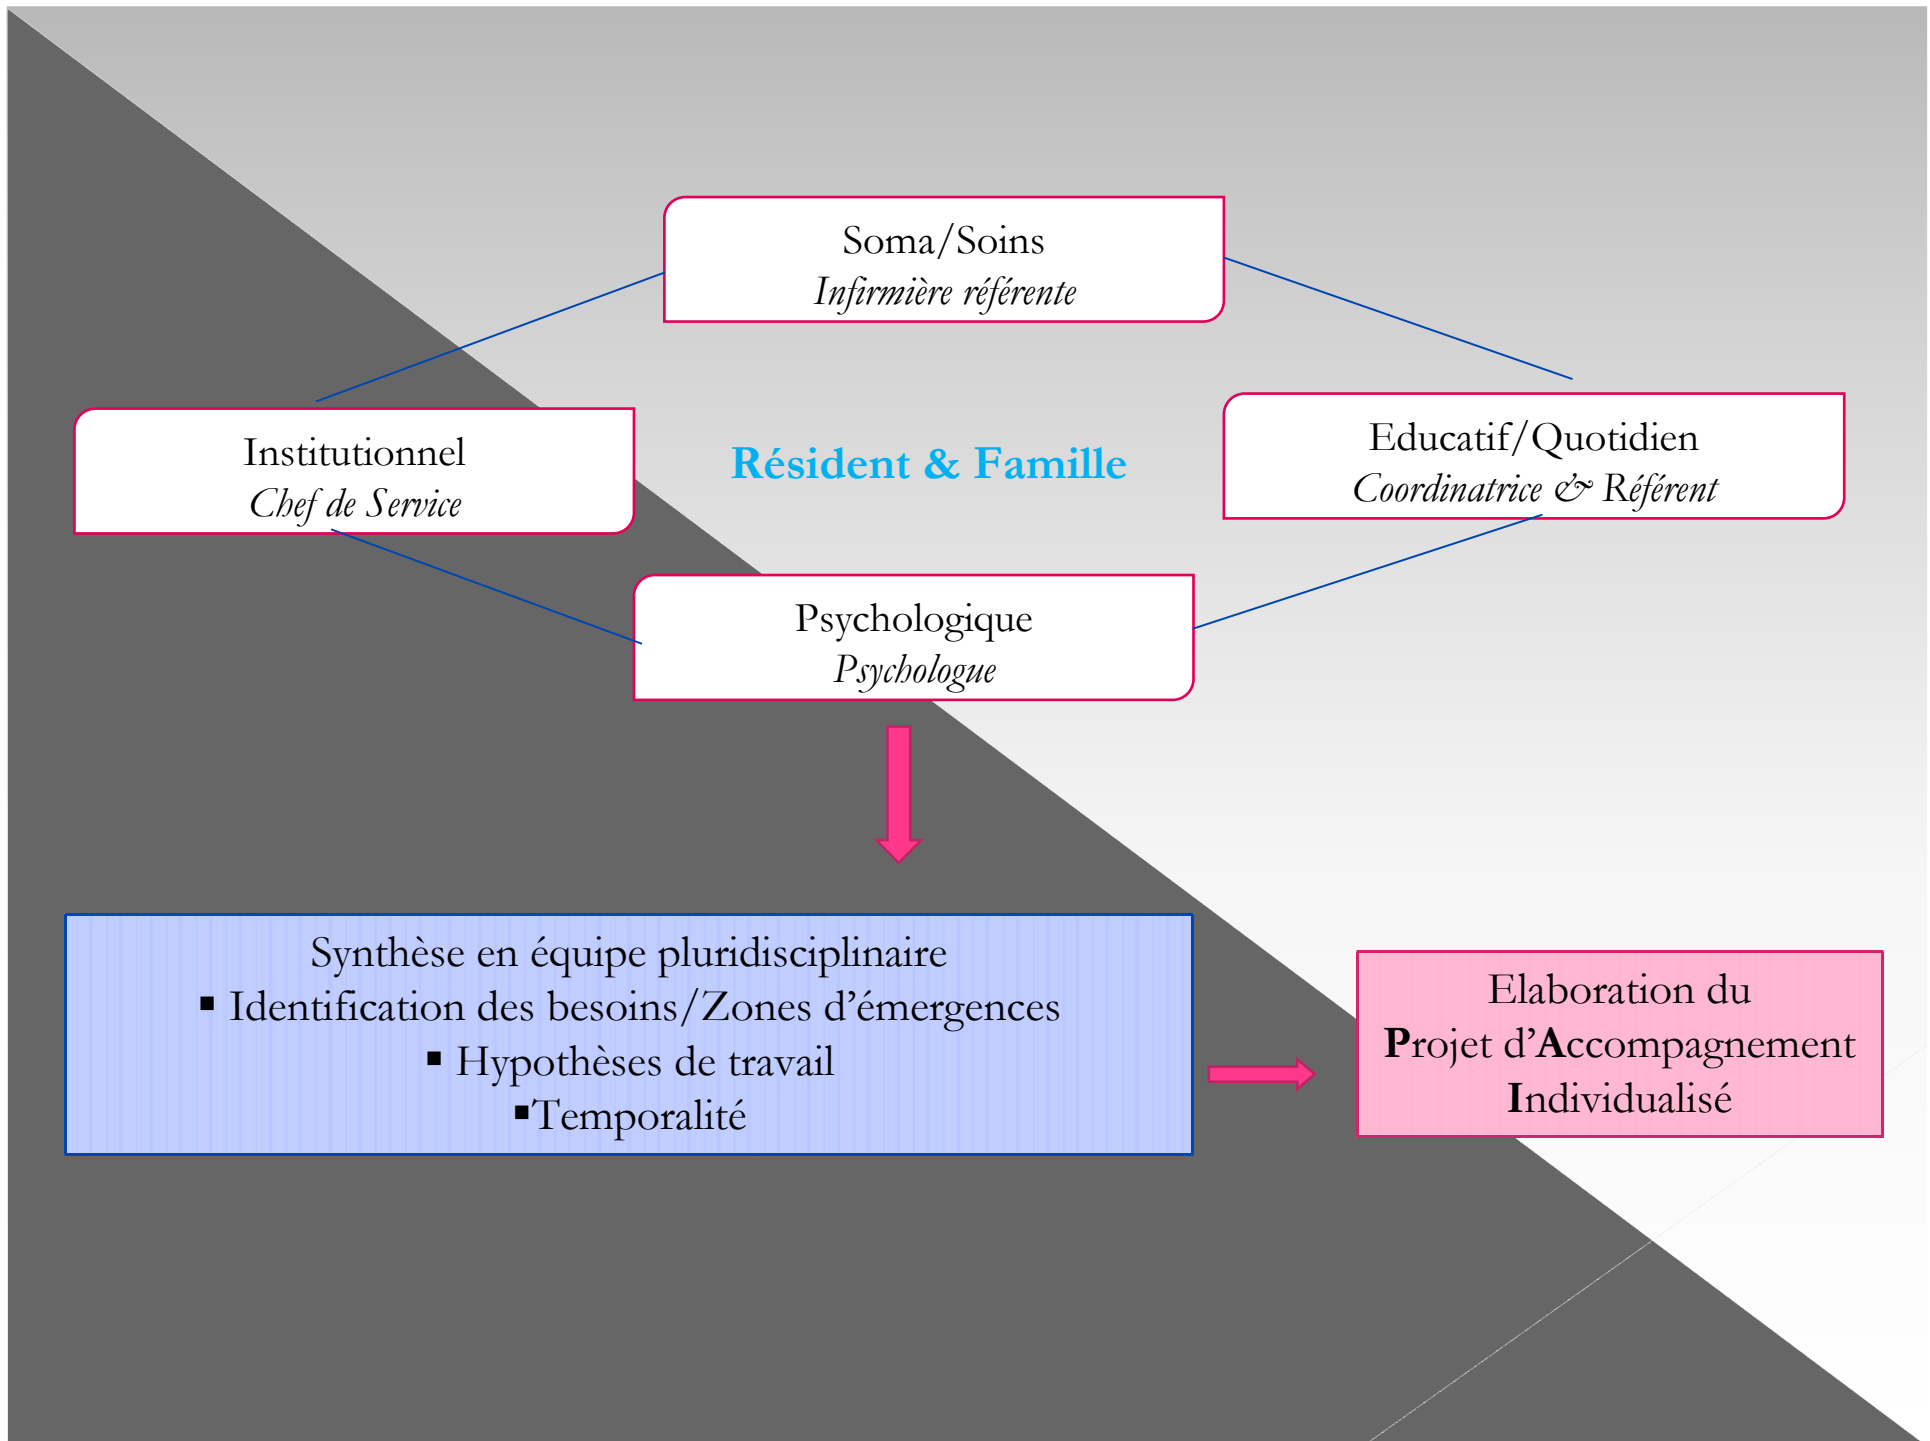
Soma/Soins
Infirmière référente

Institutionnel
Chef de Service

Résident & Famille

Educatif/Quotidien
Coordinatrice & Référent

Psychologique
Psychologue

Synthèse en équipe pluridisciplinaire
▪ Identification des besoins/Zones d'émergences
▪ Hypothèses de travail
▪Temporalité

Elaboration du
Projet d'Accompagnement
Individualisé